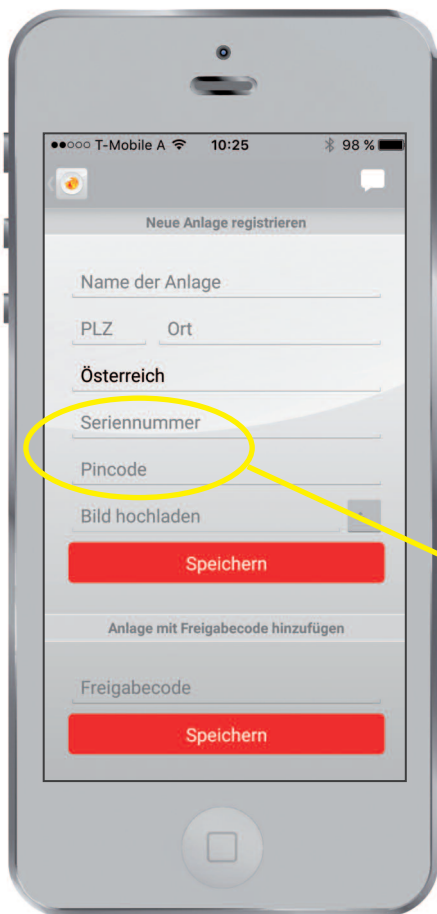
●●○○○ T-Mobile A 10:25 98 %

Neue Anlage registrieren

Name der Anlage

PLZ Ort

Österreich

Seriennummer

Pincode

Bild hochladen

Speichern

Anlage mit Freigabecode hinzufügen

Freigabecode

Speichern